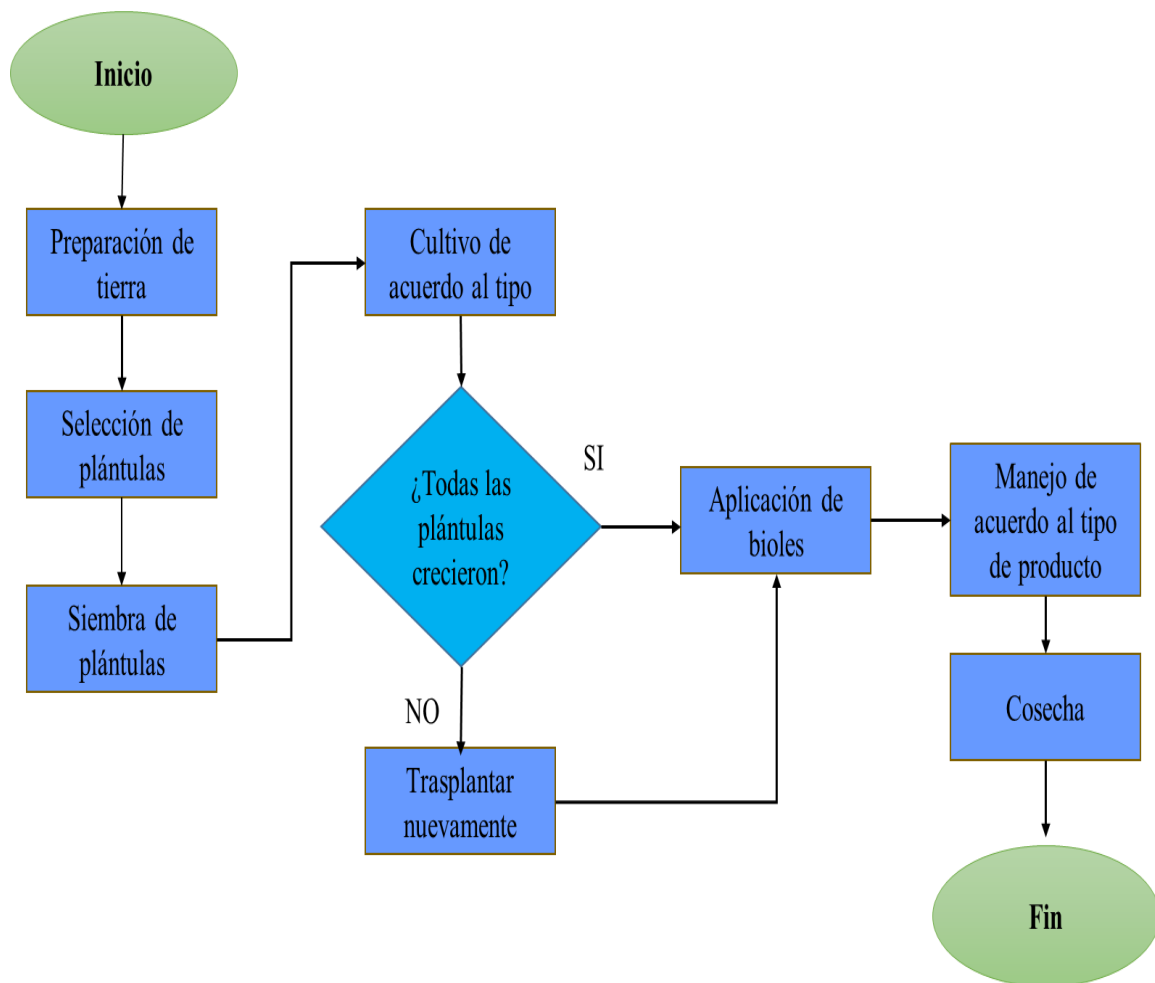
Inicio

Preparación de tierra

Selección de plántulas

Siembra de plántulas

Cultivo de acuerdo al tipo

¿Todas las plántulas crecieron?

SI

NO

Trasplantar nuevamente

Aplicación de bioles

Manejo de acuerdo al tipo de producto

Cosecha

Fin